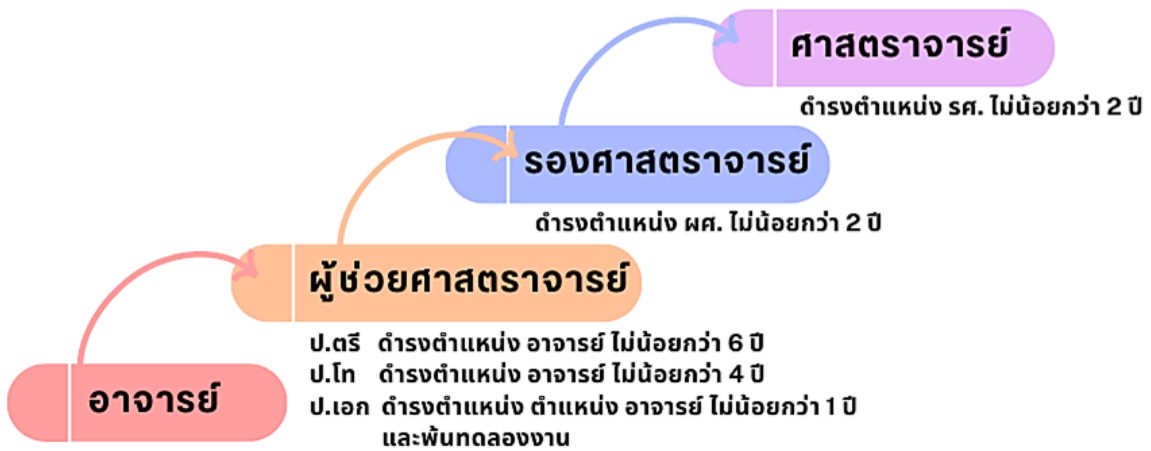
ศาสตราจารย์

ดำรงตำแหน่ง รศ. ไม่น้อยกว่า 2 ปี

รองศาสตราจารย์

ดำรงตำแหน่ง ผศ. ไม่น้อยกว่า 2 ปี

ผู้ช่วยศาสตราจารย์

ป.ตรี ดำรงตำแหน่ง อาจารย์ ไม่น้อยกว่า 6 ปี
ป.โท ดำรงตำแหน่ง อาจารย์ ไม่น้อยกว่า 4 ปี
ป.เอก ดำรงตำแหน่ง ตำแหน่ง อาจารย์ ไม่น้อยกว่า 1 ปี และพ้นทดลองงาน

อาจารย์